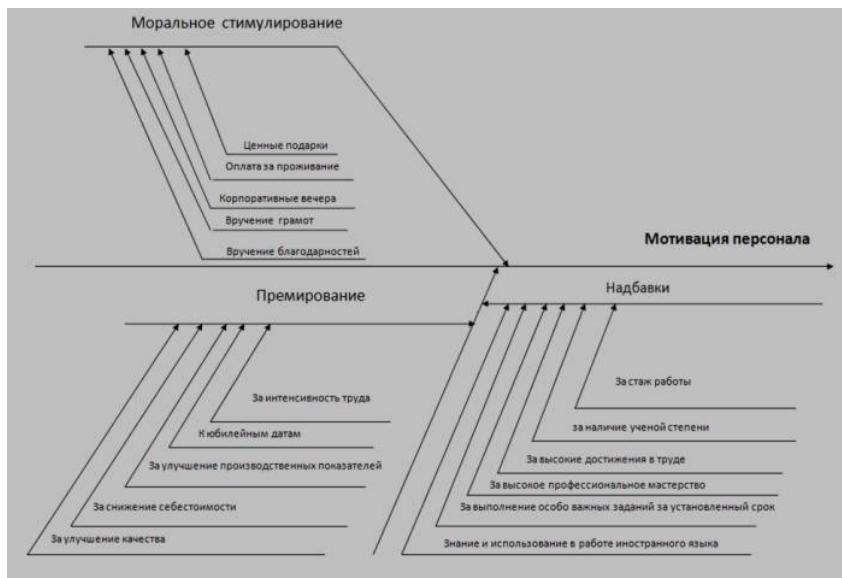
Моральное стимулирование

Ценные подарки

Оплата за проживание

Корпоративные вечера

Вручение грамот

Вручение благодарностей

Мотивация персонала

Премирование

За интенсивность труда

К юбилейным датам

За улучшение производственных показателей

За снижение себестоимости

За улучшение качества

Надбавки

За стаж работы

за наличие ученой степени

За высокие достижения в труде

За высокое профессиональное мастерство

За выполнение особо важных заданий за установленный срок

Знание и использование в работе иностранного языка